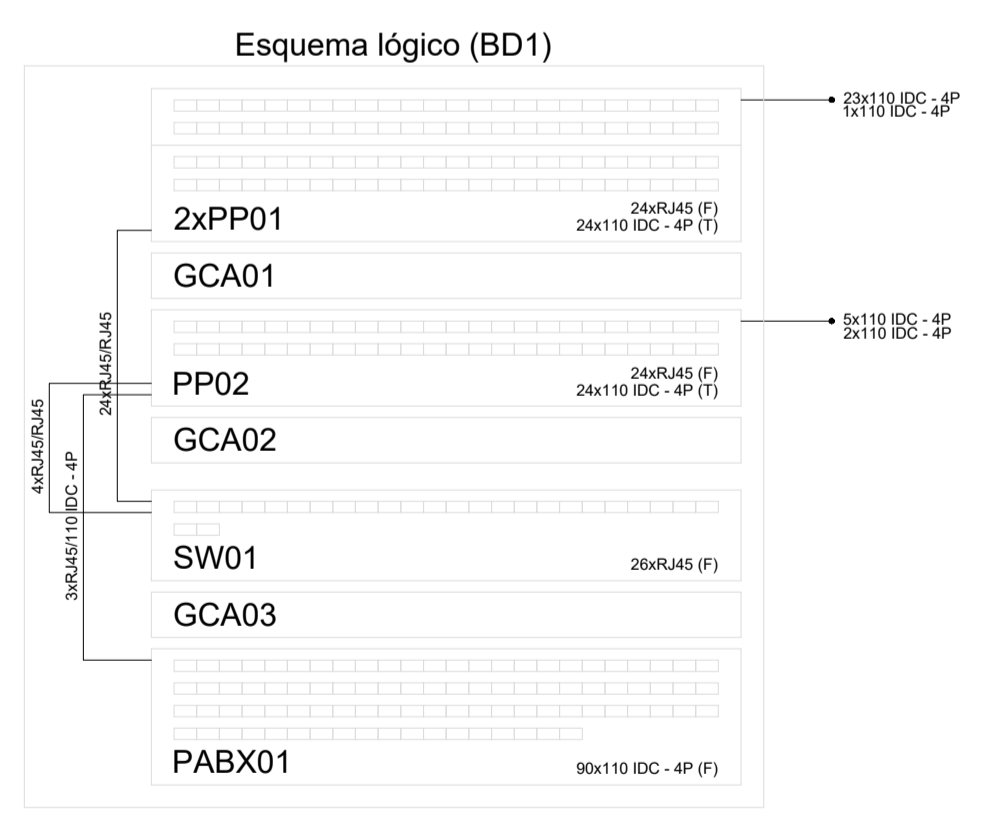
Esquema lógico (BD1)

23x110 IDC - 4P
1x110 IDC - 4P

2xPP01
24xRJ45 (F)
24x110 IDC - 4P (T)

GCA01

5x110 IDC - 4P
2x110 IDC - 4P

PP02
24xRJ45 (F)
24x110 IDC - 4P (T)

GCA02

SW01
26xRJ45 (F)

GCA03

PABX01
90x110 IDC - 4P (F)

24xRJ45/RJ45
4xRJ45/RJ45
3xRJ45/110 IDC - 4P